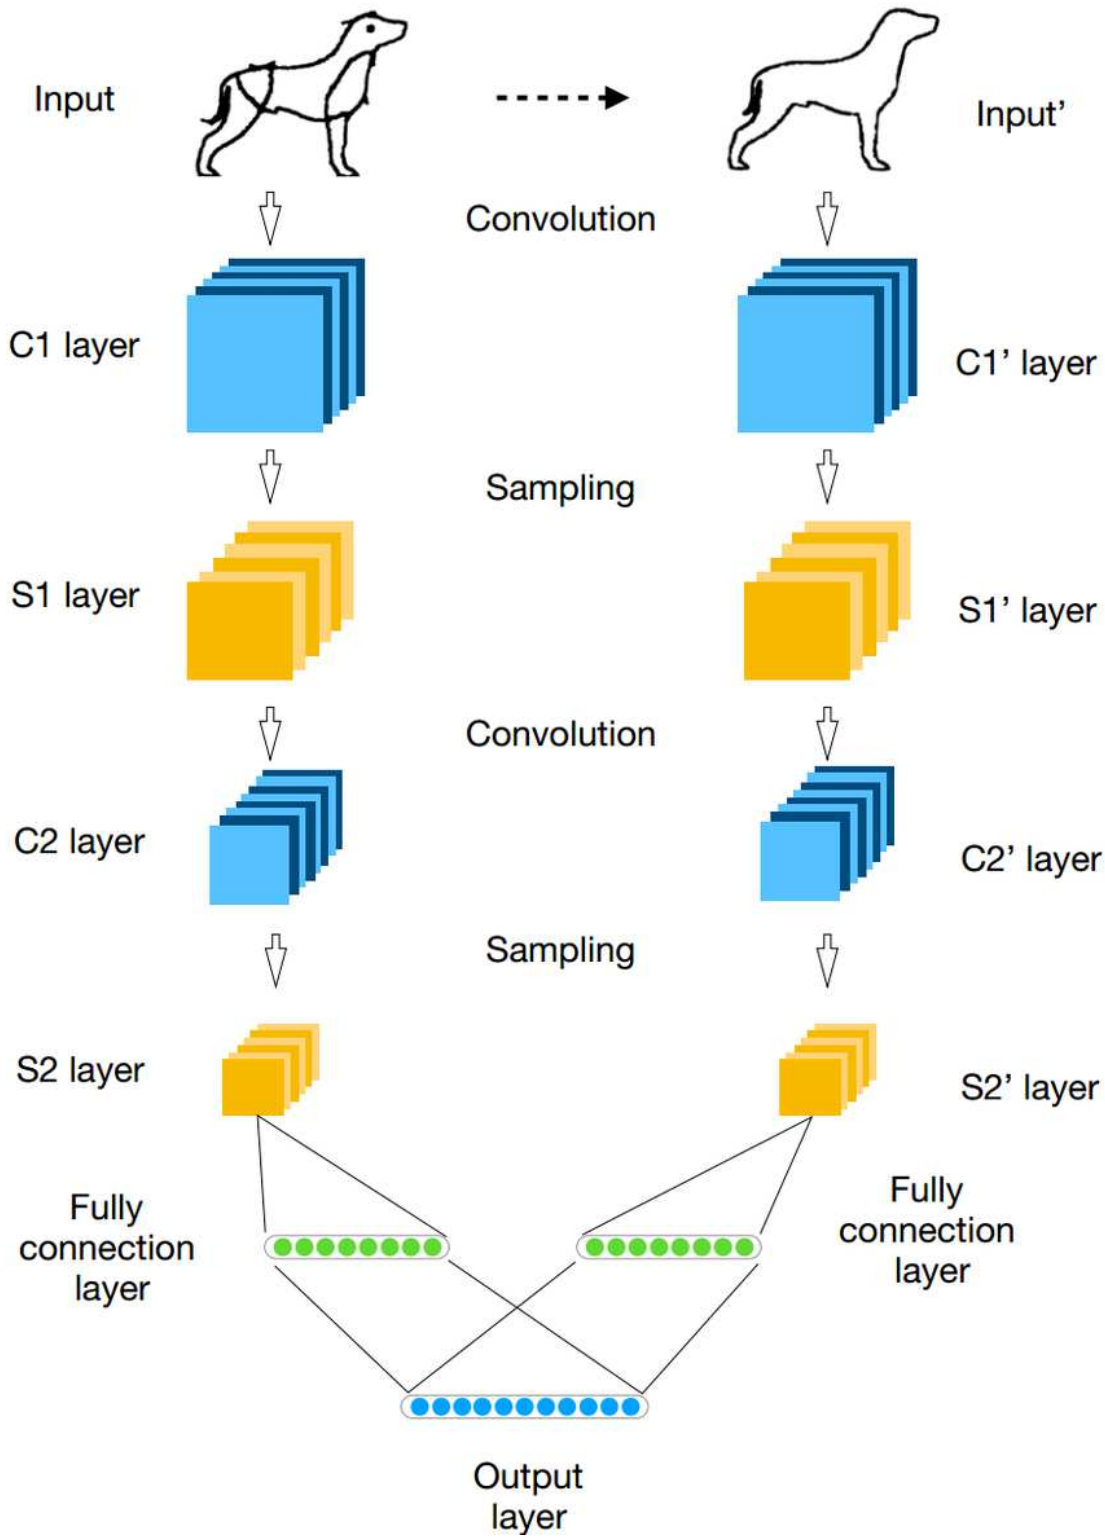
Input

Input’

Convolution

C1 layer

C1’ layer

Sampling

S1 layer

S1’ layer

Convolution

C2 layer

C2’ layer

Sampling

S2 layer

S2’ layer

Fully connection layer

Fully connection layer

Output layer